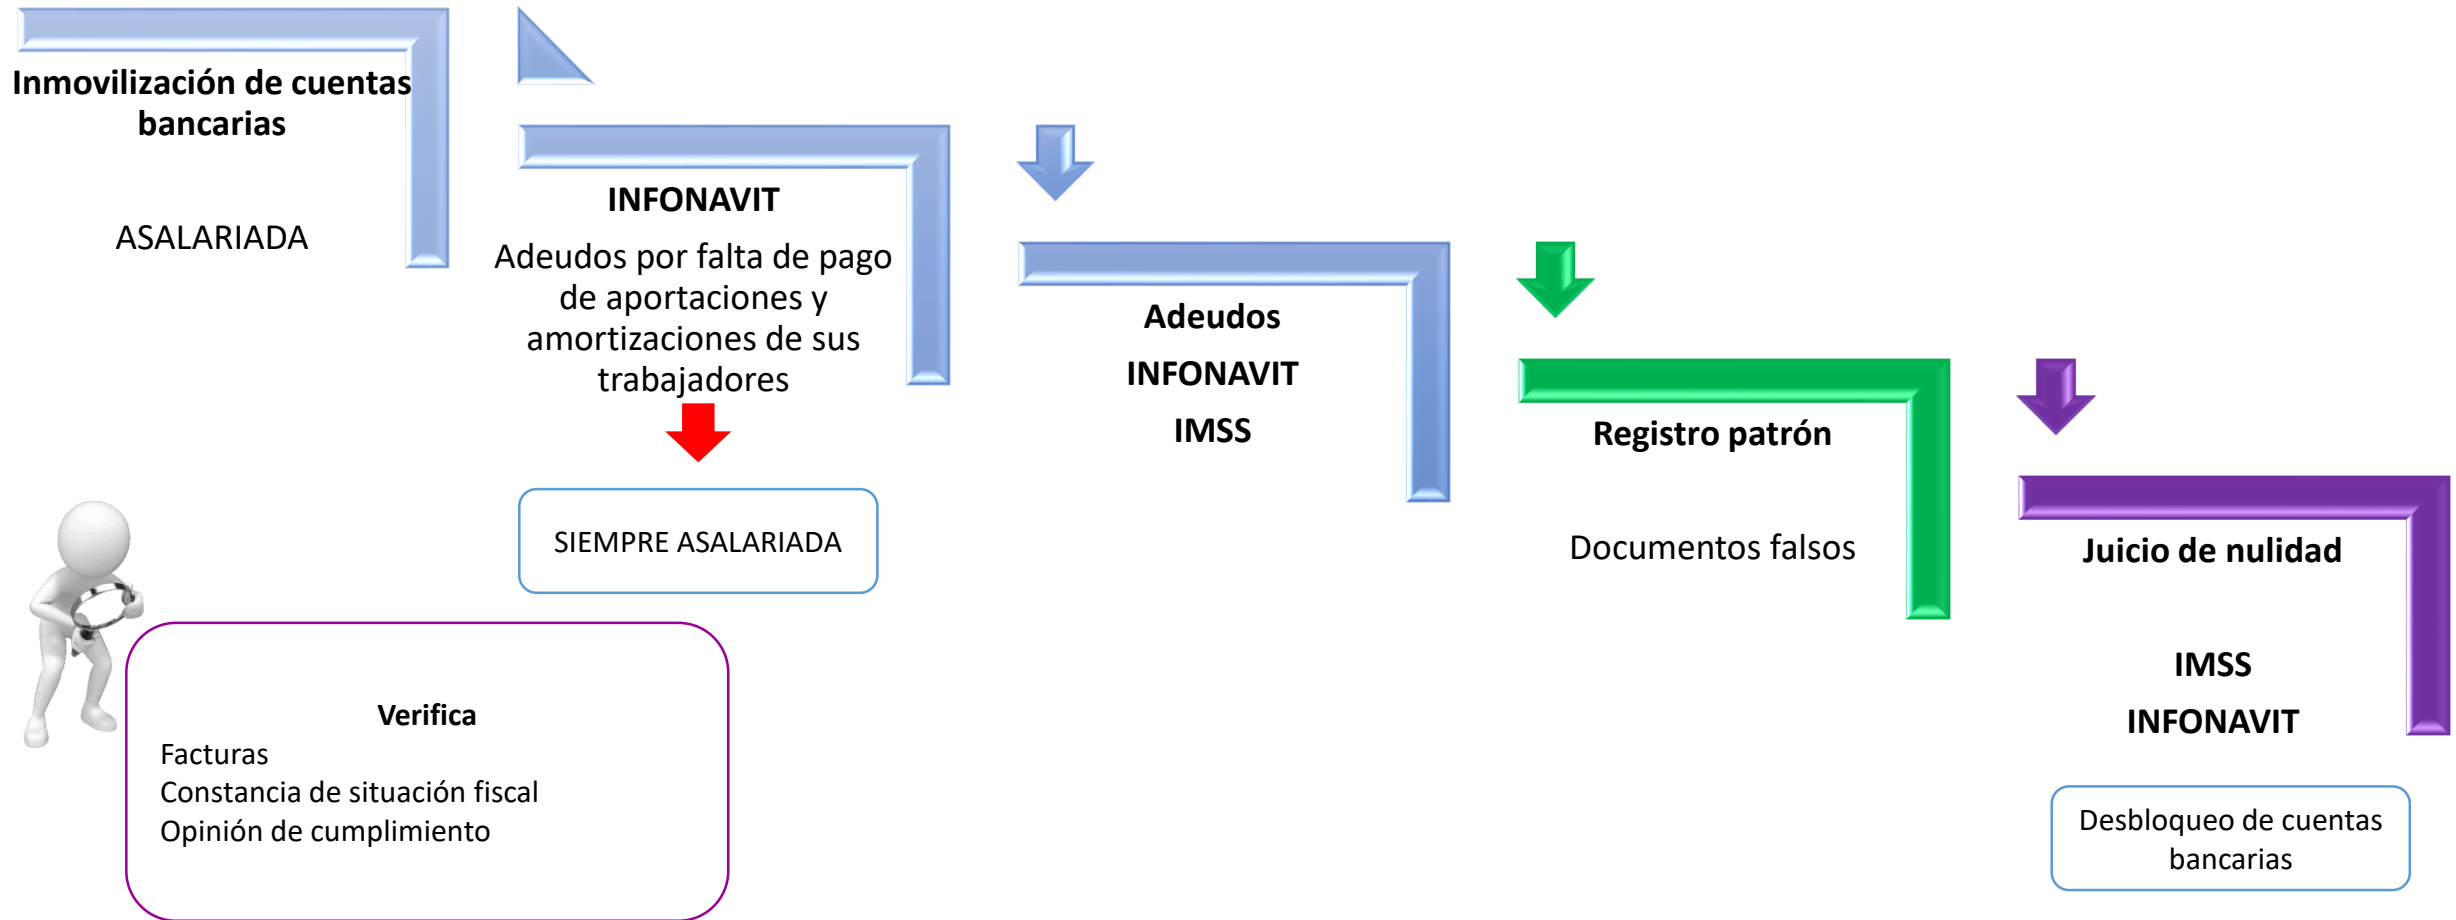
Inmovilización de cuentas bancarias

ASALARIADA

INFONAVIT

Adeudos por falta de pago de aportaciones y amortizaciones de sus trabajadores

SIEMPRE ASALARIADA

Adeudos

INFONAVIT

IMSS

Registro patrón

Documentos falsos

Juicio de nulidad

IMSS

INFONAVIT

Desbloqueo de cuentas bancarias

Verifica
Facturas
Constancia de situación fiscal
Opinión de cumplimiento